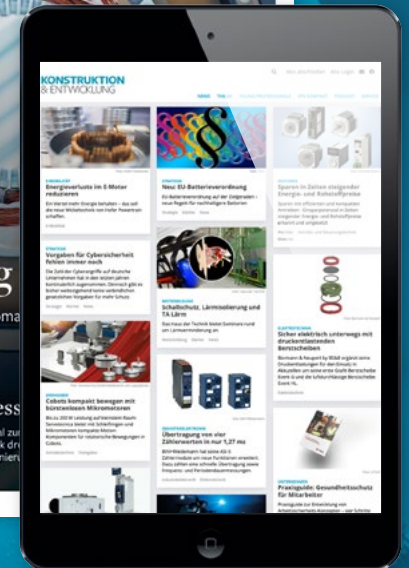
KONSTRUKTION
& ENTWICKLUNG

Energieverluste im E-Motor reduzieren

Neu: EU-Batterieverordnung

Sparen in Zeiten steigender Energie- und Rohstoffpreise

Vorgaben für Cybersicherheit fehlen immer noch

Schallschutz, Lärmisolierung und TA Lärm

Sicher elektrisch unterwegs mit druckentlastenden Berstscheiben

Cobots kompakt bewegen mit bürstenlosen Mikromotoren

Übertragung von vier Zählerworten in nur 1,27 ms

Praxisguide: Gesundheitsschutz für Mitarbeiter